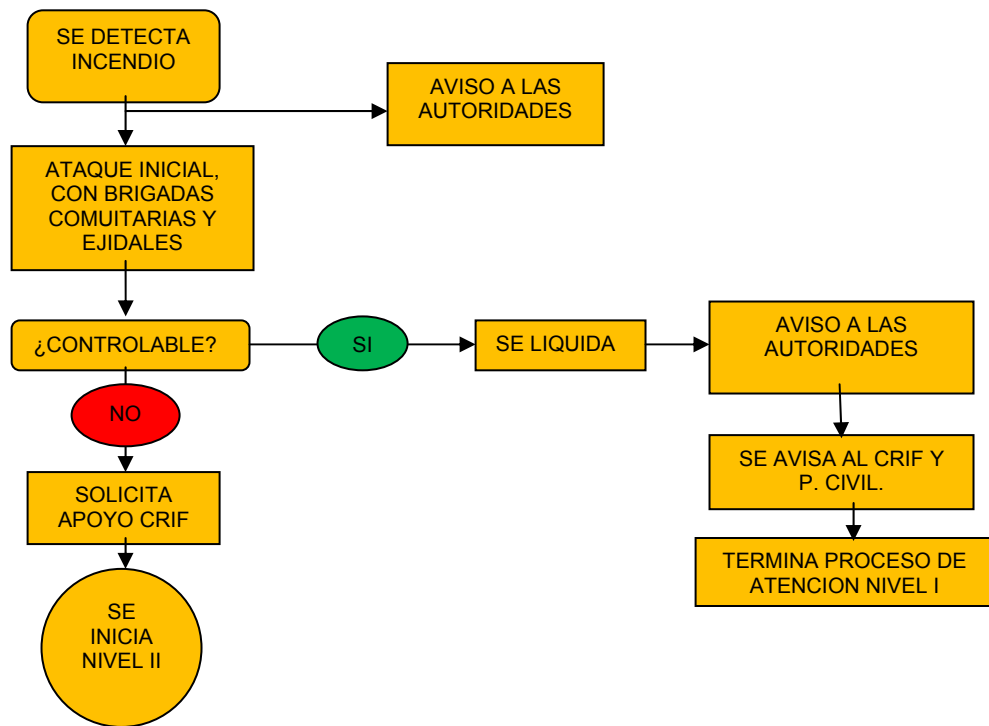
SE DETECTA INCENDIO

AVISO A LAS AUTORIDADES

ATAQUE INICIAL, CON BRIGADAS COMUITARIAS Y EJIDALES

¿CONTROLABLE?

SI

SE LIQUIDA

AVISO A LAS AUTORIDADES

SE AVISA AL CRIF Y P. CIVIL.

TERMINA PROCESO DE ATENCION NIVEL I

NO

SOLICITA APOYO CRIF

SE INICIA NIVEL II